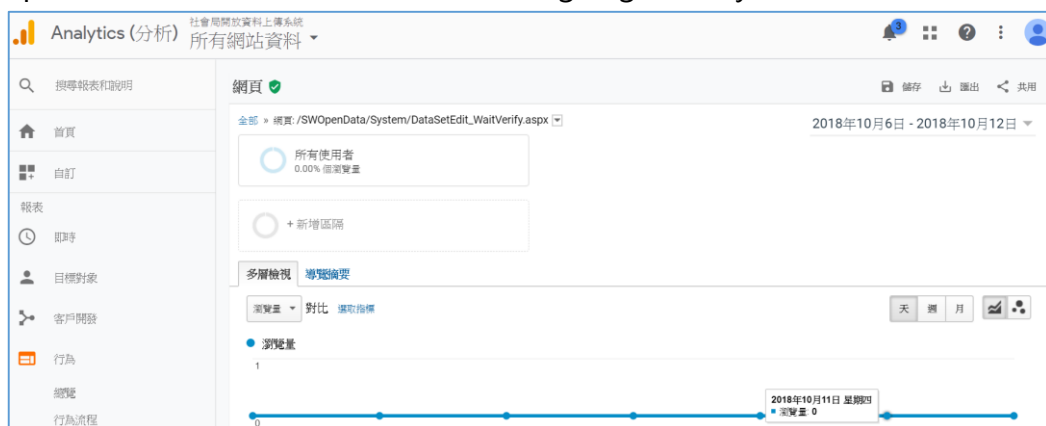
Analytics (分析) 社會局開放資料上傳系統
所有網站資料

3

搜尋報表和說明

首頁

自訂

報表

即時

目標對象

客戶開發

行為

網覽

行為流程

網頁

儲存 匯出 共用

全部 » 網頁: /SWOpenData/System/DataSetEdit_WaitVerify.aspx

2018年10月6日 - 2018年10月12日

所有使用者
0.00% 個瀏覽量

+ 新增區隔

多層檢視 導覽摘要

瀏覽量 對比 選取指標

天 週 月

● 瀏覽量

1

0

2018年10月11日 星期四
■ 瀏覽量: 0